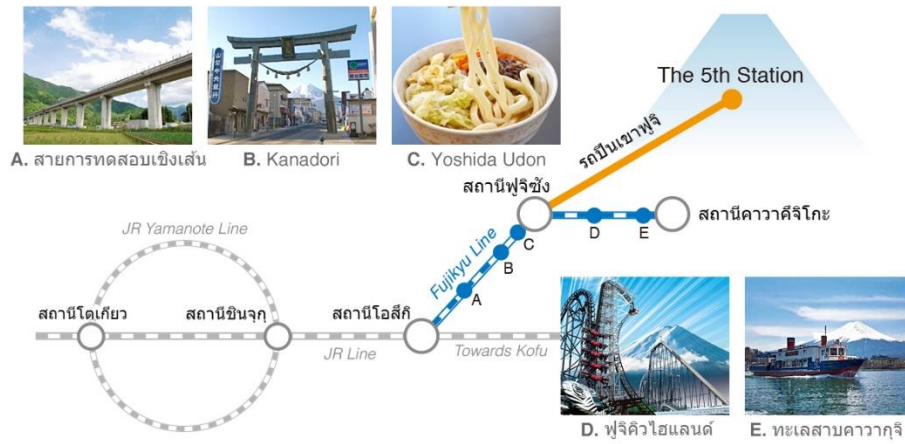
A. สายการทดสอบเชิงเส้น

B. Kanadori

C. Yoshida Udon

The 5th Station

รถปีนเขาฟูจิ

สถานีฟูจิซัง

สถานีคาวากุจิโกะ

JR Yamanote Line

Fujikyu Line

A

B

C

D

E

สถานีโตเกียว

สถานีชินจุกุ

สถานีโอสึกิ

JR Line

Towards Kofu

D. ฟูจิคิวไฮแลนด์

E. ทะเลสาบคาวากุจิ